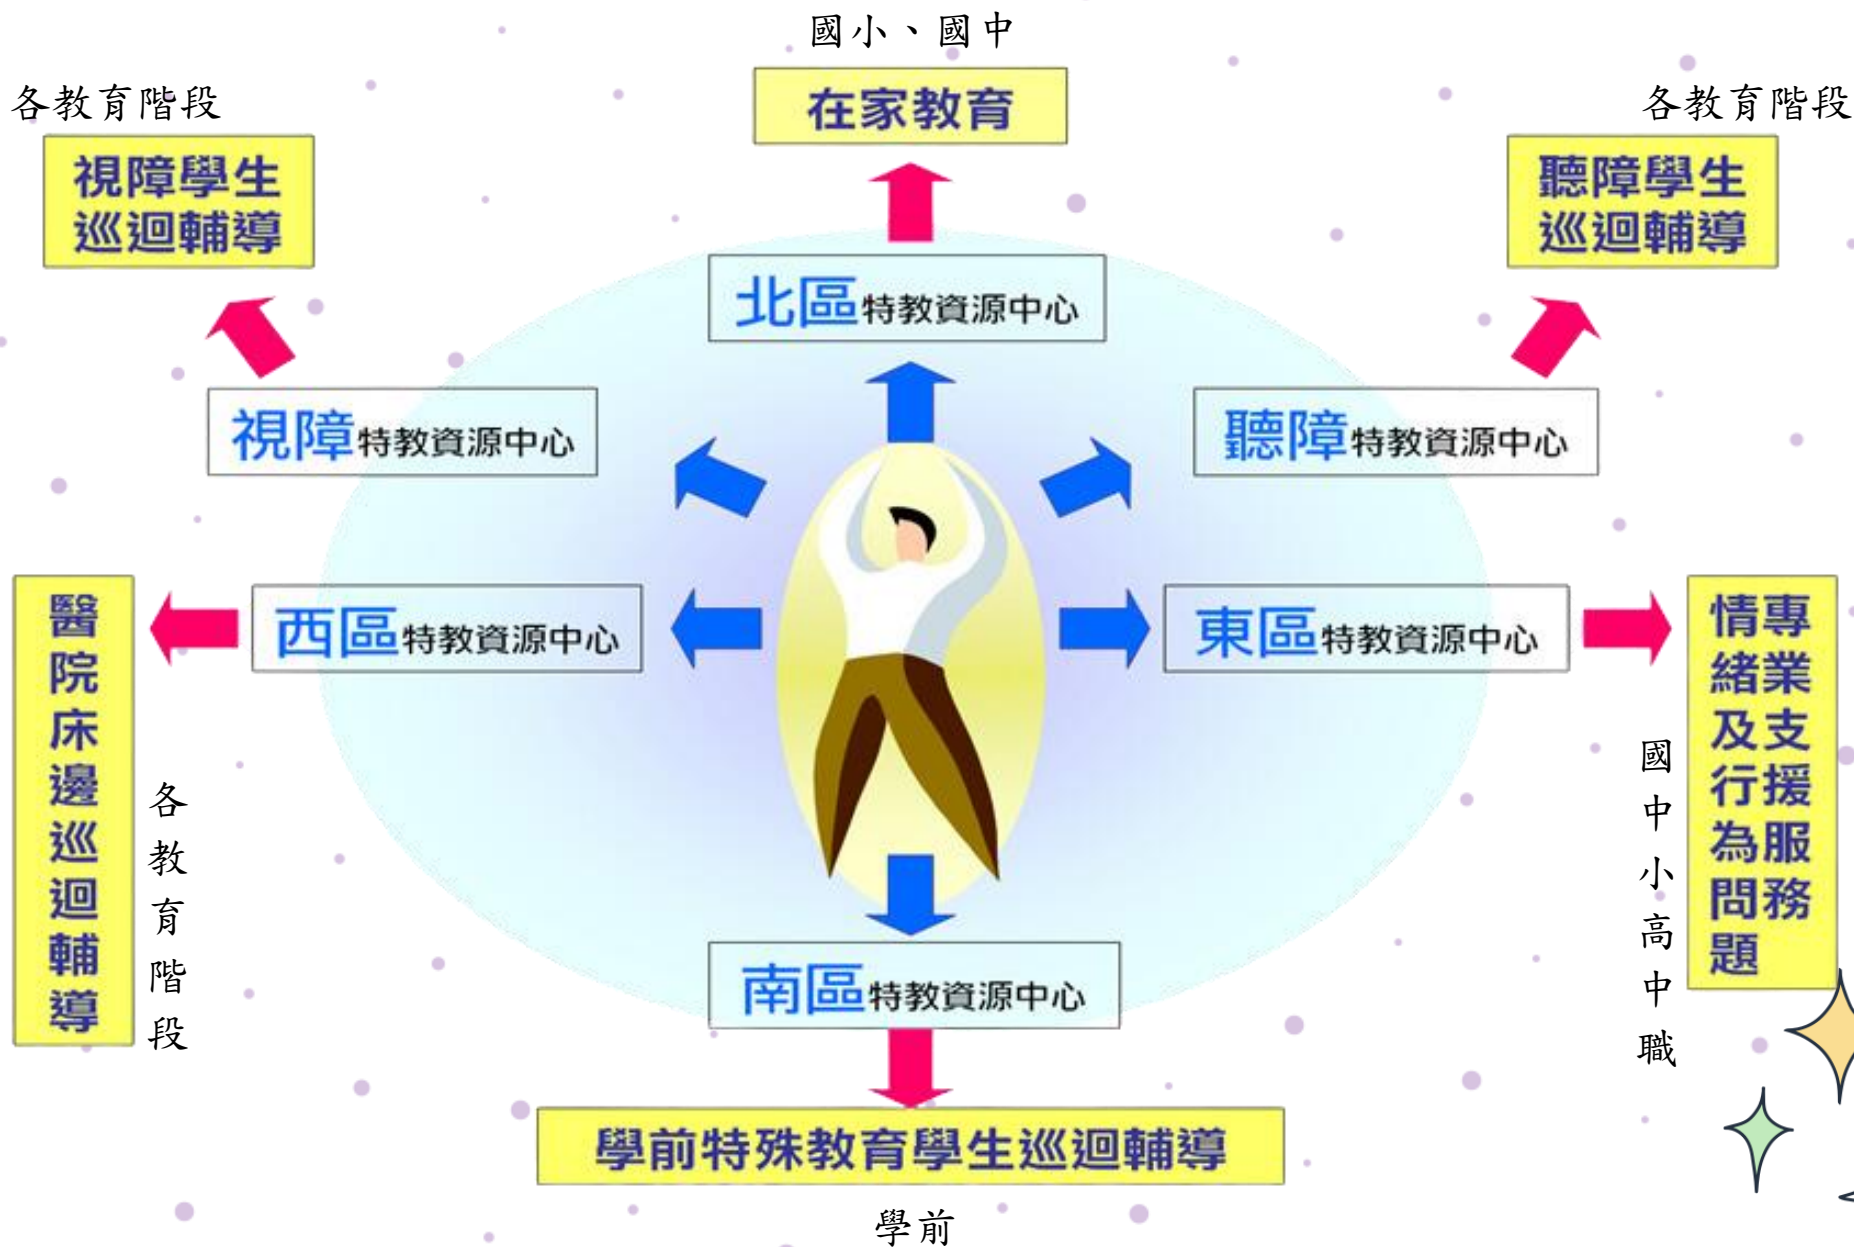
國小、國中

在家教育

各教育階段

視障學生巡迴輔導

各教育階段

聽障學生巡迴輔導

北區特教資源中心

視障特教資源中心

聽障特教資源中心

醫院床邊巡迴輔導

各教育階段

西區特教資源中心

東區特教資源中心

情緒及行為問題專業支援服務

國中小高中職

南區特教資源中心

學前特殊教育學生巡迴輔導

學前